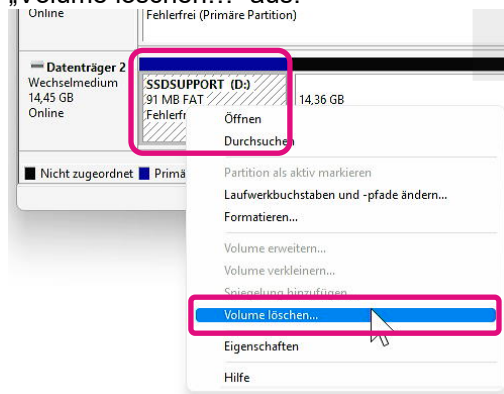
„Volume löschen…" aus.

Online

Fehlerfrei (Primäre Partition)

Datenträger 2
Wechselmedium
14,45 GB
Online

SSDSUPPORT (D:)
91 MB FAT
Fehlerfr

14,36 GB

Öffnen
Durchsuchen

Partition als aktiv markieren
Laufwerkbuchstaben und -pfade ändern...
Formatieren...

Volume erweitern...
Volume verkleinern...
Spiegelung hinzufügen...
Volume löschen...

Eigenschaften

Hilfe

Nicht zugeordnet Primä